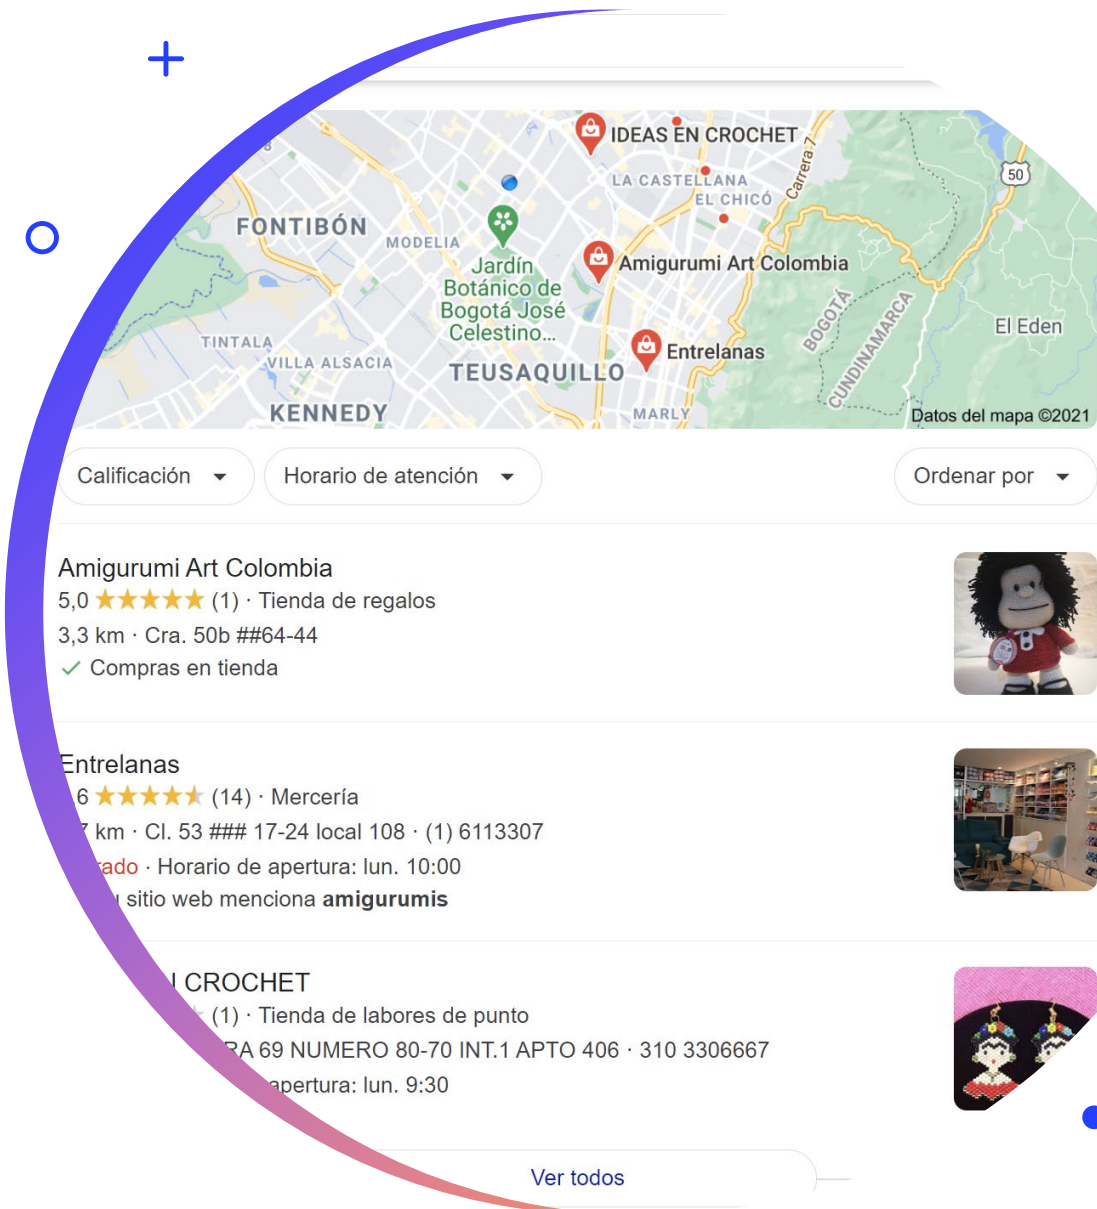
IDEAS EN CROCHET
LA CASTELLANA
EL CHICÓ
Carrera 7
50
FONTIBÓN
MODELIA
Jardín Botánico de Bogotá José Celestino...
Amigurumi Art Colombia
TINTALA
VILLA ALSACIA
TEUSAQUILLO
Entrelanas
BOGOTÁ
CUNDINAMARCA
El Eden
KENNEDY
MARLY
Datos del mapa ©2021

Calificación
Horario de atención
Ordenar por

Amigurumi Art Colombia
5,0 ★★★★★ (1) · Tienda de regalos
3,3 km · Cra. 50b ##64-44
✓ Compras en tienda

Entrelanas
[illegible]6 ★★★★★ (14) · Mercería
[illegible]7 km · Cl. 53 ### 17-24 local 108 · (1) 6113307
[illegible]rado · Horario de apertura: lun. 10:00
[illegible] sitio web menciona amigurumis

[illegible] CROCHET
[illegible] (1) · Tienda de labores de punto
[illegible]RA 69 NUMERO 80-70 INT.1 APTO 406 · 310 3306667
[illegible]apertura: lun. 9:30

Ver todos